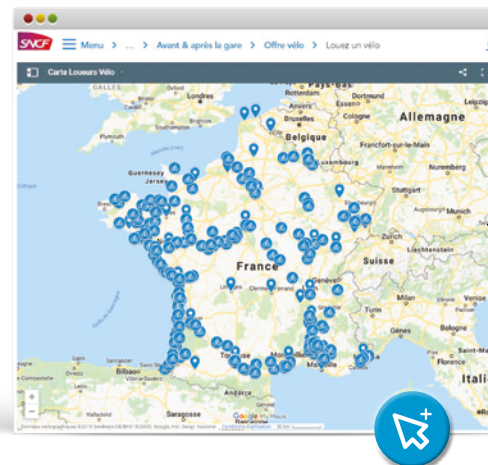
SNCF Menu > ... > Avant & après la gare > Offre vélo > Louez un vélo

Carte Loueurs Vélo

GALLES

Belgique

Allemagne

Francfort-sur-le-Main

Luxembourg

Guernsey

Jersey

Liechtenstein

France

Suisse

Genève

Bilbao

Toulouse

Marseille

Gênes

Turin

Milan

Monaco

Italie

Saragosse

Google

+

−

Données cartographiques ©2019 GeoBasis-DE/BKG (©2009), Google, Inst. Geogr. Nacional